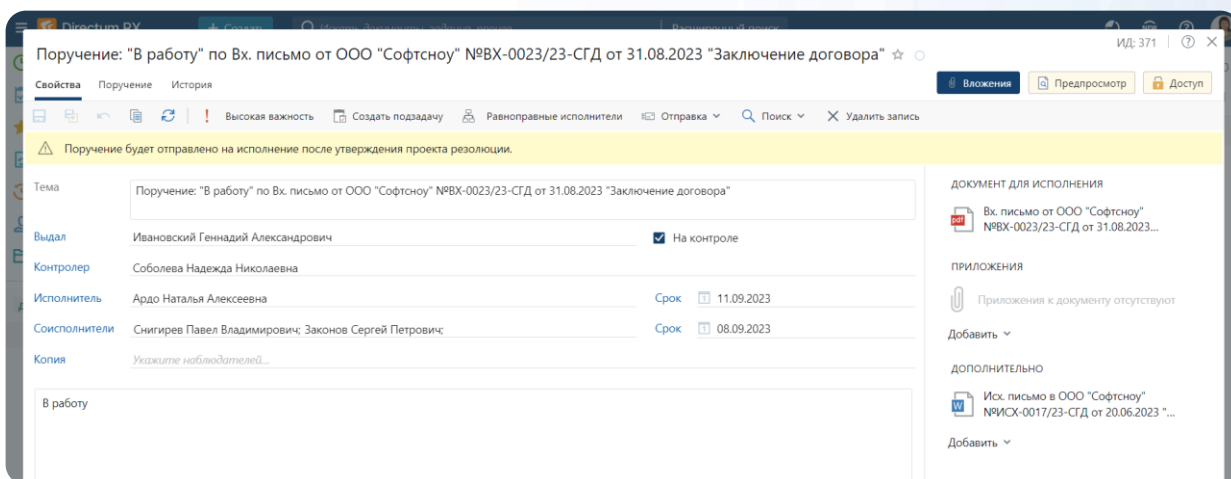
Directum RX

Поручение: "В работу" по Вх. письмо от ООО "Софтсноу" №ВХ-0023/23-СГД от 31.08.2023 "Заключение договора"

ИД: 371

Свойства Поручение История

Вложения Предпросмотр Доступ

Высокая важность Создать подзадачу Равноправные исполнители Отправка Поиск Удалить запись

Поручение будет отправлено на исполнение после утверждения проекта резолюции.

Тема Поручение: "В работу" по Вх. письмо от ООО "Софтсноу" №ВХ-0023/23-СГД от 31.08.2023 "Заключение договора"

Выдал Ивановский Геннадий Александрович

На контроле

Контролер Соболева Надежда Николаевна

Исполнитель Ардо Наталья Алексеевна

Срок 11.09.2023

Соисполнители Снигирев Павел Владимирович; Законов Сергей Петрович;

Срок 08.09.2023

Копия Укажите наблюдателей...

В работу

ДОКУМЕНТ ДЛЯ ИСПОЛНЕНИЯ

Вх. письмо от ООО "Софтсноу" №ВХ-0023/23-СГД от 31.08.2023...

ПРИЛОЖЕНИЯ

Приложения к документу отсутствуют

Добавить

ДОПОЛНИТЕЛЬНО

Исх. письмо в ООО "Софтсноу" №ИСХ-0017/23-СГД от 20.06.2023 "...

Добавить